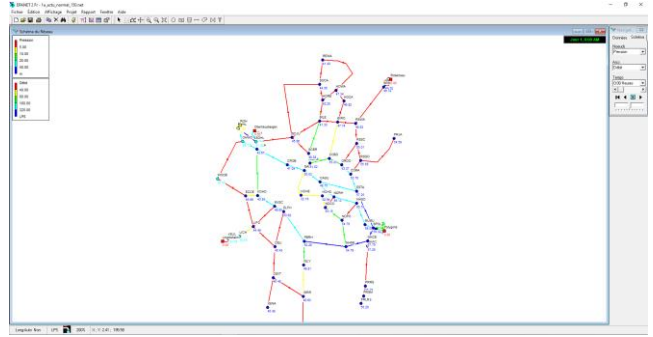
EPANET 2 Fr - 1a_solu_normal_00.net

Fichier Edition Affichage Projet Rapport Fenêtre Aide

Schéma du Réseau

Pression

5.00

10.00

20.00

30.00

m

Débit

40.00

80.00

100.00

200.00

LPS

Jour 1, 00:00 AM

Navigateur

Données Schéma

Noeuds

Pression

Arcs

Débit

Temps

0:00 Heures

Longitudinal: Non   LPS   100%   X,Y: 2.41, 199.06